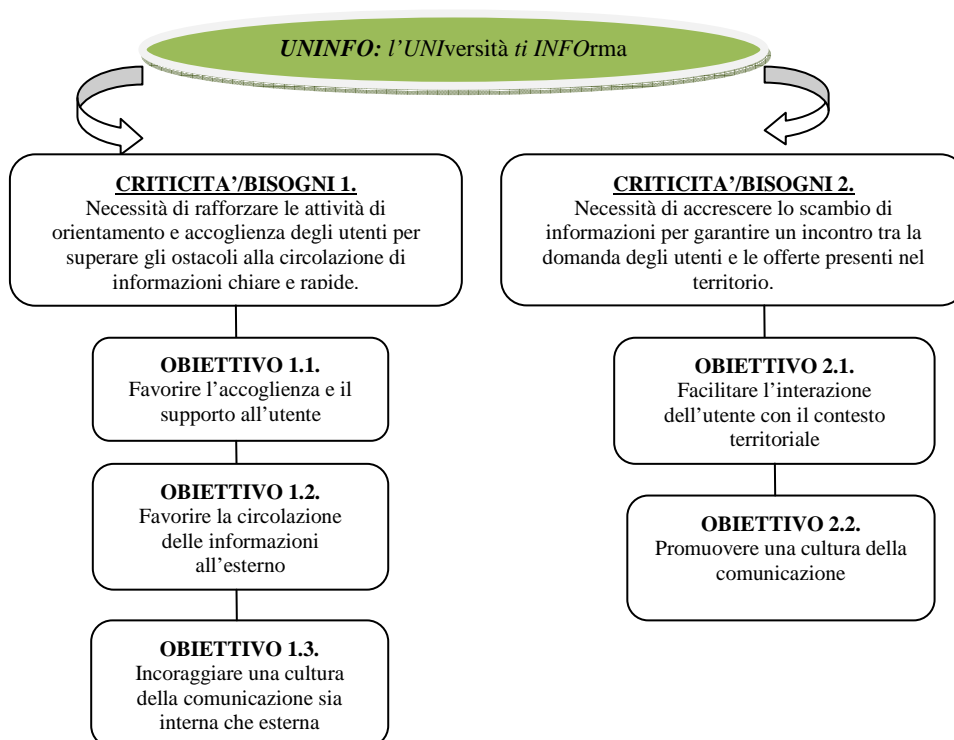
*UNINFO:* l'*UNI*versità *ti INFO*rma

**CRITICITA'/BISOGNI 1.**
Necessità di rafforzare le attività di orientamento e accoglienza degli utenti per superare gli ostacoli alla circolazione di informazioni chiare e rapide.

**OBIETTIVO 1.1.**
Favorire l'accoglienza e il supporto all'utente

**OBIETTIVO 1.2.**
Favorire la circolazione delle informazioni all'esterno

**OBIETTIVO 1.3.**
Incoraggiare una cultura della comunicazione sia interna che esterna

**CRITICITA'/BISOGNI 2.**
Necessità di accrescere lo scambio di informazioni per garantire un incontro tra la domanda degli utenti e le offerte presenti nel territorio.

**OBIETTIVO 2.1.**
Facilitare l'interazione dell'utente con il contesto territoriale

**OBIETTIVO 2.2.**
Promuovere una cultura della comunicazione